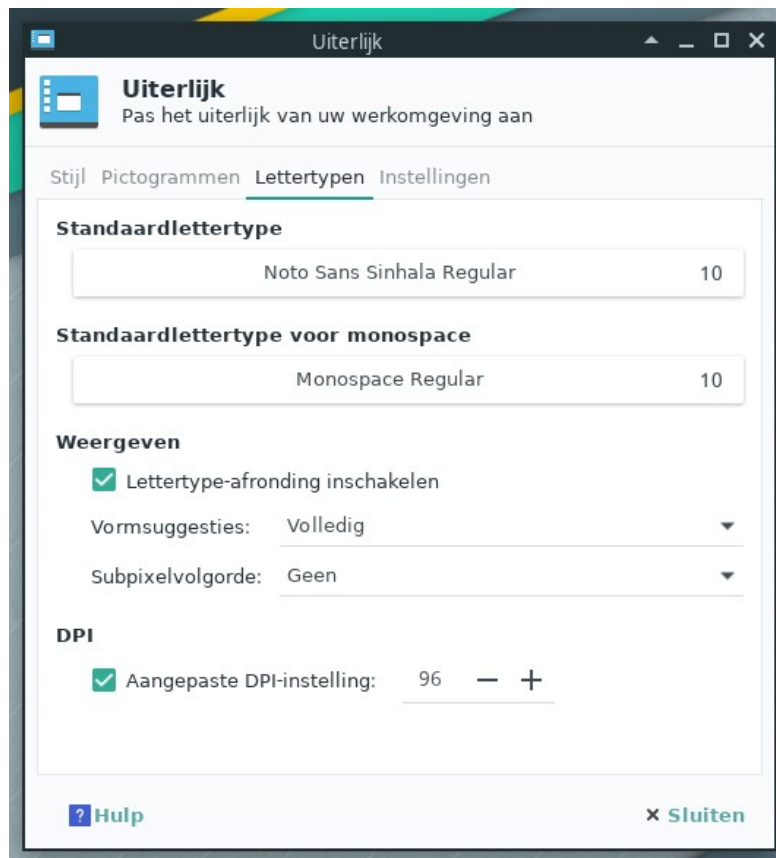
Uiterlijk

Uiterlijk
Pas het uiterlijk van uw werkomgeving aan

Stijl Pictogrammen Lettertypen Instellingen

Standaardlettertype

Noto Sans Sinhala Regular 10

Standaardlettertype voor monospace

Monospace Regular 10

Weergeven

Lettertype-afronding inschakelen

Vormsuggesties: Volledig

Subpixelvolgorde: Geen

DPI

Aangepaste DPI-instelling: 96 − +

Hulp

× Sluiten